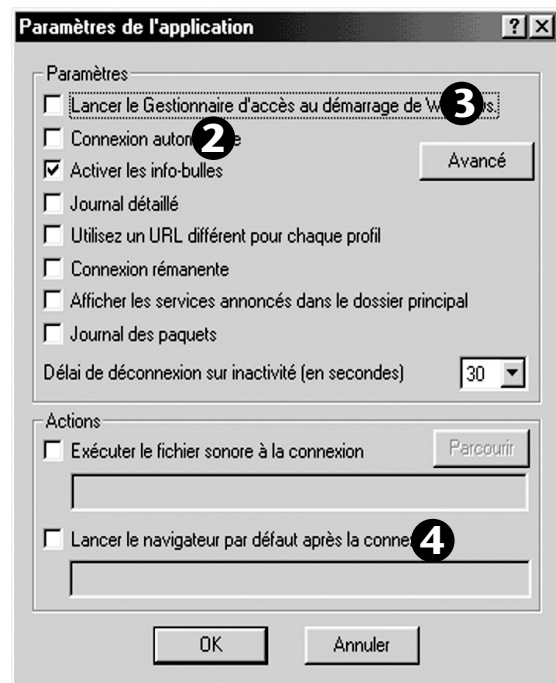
Paramètres de l'application

?
X

Paramètres

Lancer le Gestionnaire d'accès au démarrage de W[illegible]s.

3

Connexion autom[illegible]e

2

Avancé

Activer les info-bulles

Journal détaillé

Utilisez un URL différent pour chaque profil

Connexion rémanente

Afficher les services annoncés dans le dossier principal

Journal des paquets

Délai de déconnexion sur inactivité (en secondes)

30

Actions

Exécuter le fichier sonore à la connexion

Parcourir

Lancer le navigateur par défaut après la conne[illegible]

4

OK

Annuler